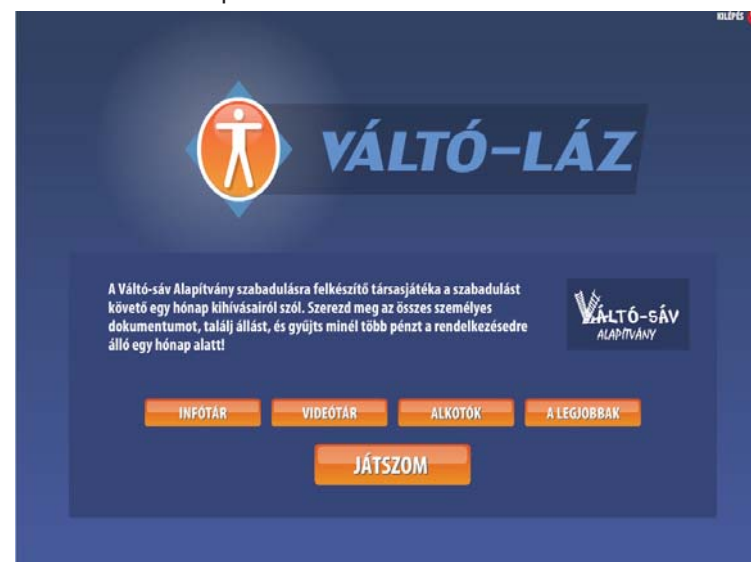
KILÉPÉS

VÁLTÓ-LÁZ

A Váltó-sáv Alapítvány szabadulásra felkészítő társasjátéka a szabadulást követő egy hónap kihívásairól szól. Szerezd meg az összes személyes dokumentumot, találj állást, és gyűjts minél több pénzt a rendelkezésedre álló egy hónap alatt!

VÁLTÓ-SÁV ALAPÍTVÁNY

INFÓTÁR

VIDEÓTÁR

ALKOTÓK

A LEGJOBBAK

JÁTSZOM